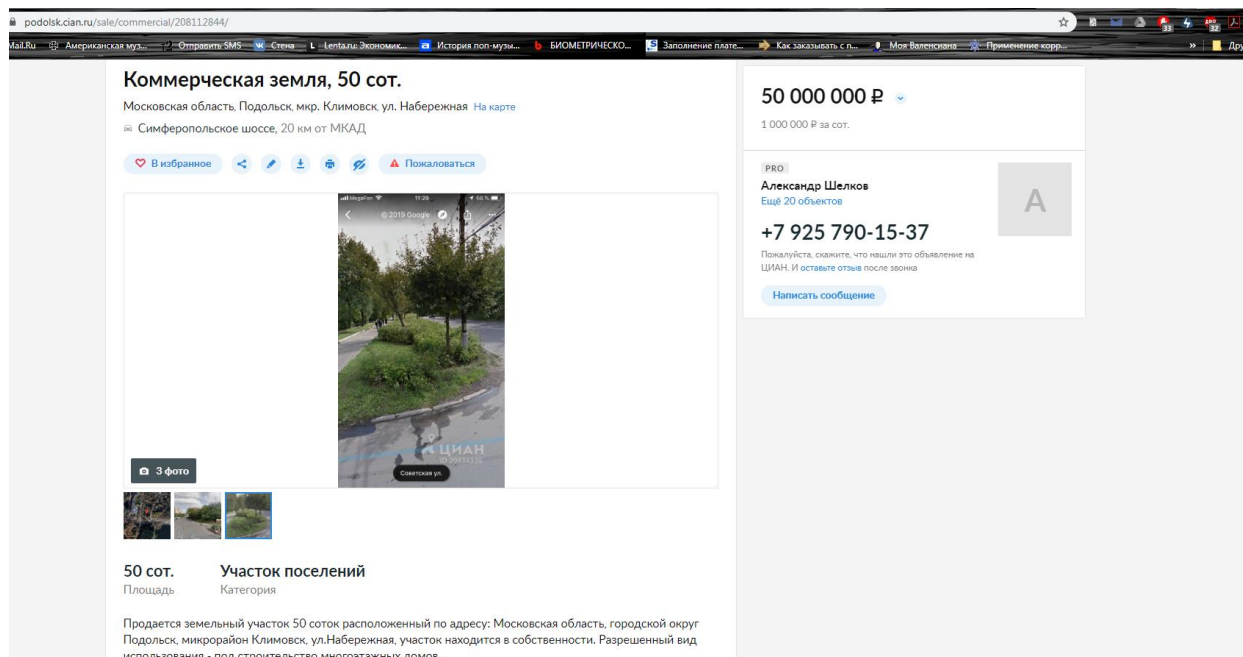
podolsk.cian.ru/sale/commercial/208112844/

Mail.Ru Американская муз... Отправить SMS Стена Lenta.ru: Экономик... История поп-музы... БИОМЕТРИЧЕСКО... Заполнение плате... Как заказывать с п... Моя Валенсиана Применение корр... Дру

Коммерческая земля, 50 сот.

Московская область, Подольск, мкр. Климовск, ул. Набережная На карте

Симферопольское шоссе, 20 км от МКАД

В избранное

Пожаловаться

© 2019 Google

ЦИАН

Советская ул.

3 фото

50 000 000 ₽

1 000 000 ₽ за сот.

PRO

Александр Шелков

Ещё 20 объектов

A

+7 925 790-15-37

Пожалуйста, скажите, что нашли это объявление на ЦИАН. И оставьте отзыв после звонка

Написать сообщение

50 сот.
Площадь

Участок поселений
Категория

Продается земельный участок 50 соток расположенный по адресу: Московская область, городской округ Подольск, микрорайон Климовск, ул.Набережная, участок находится в собственности. Разрешенный вид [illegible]